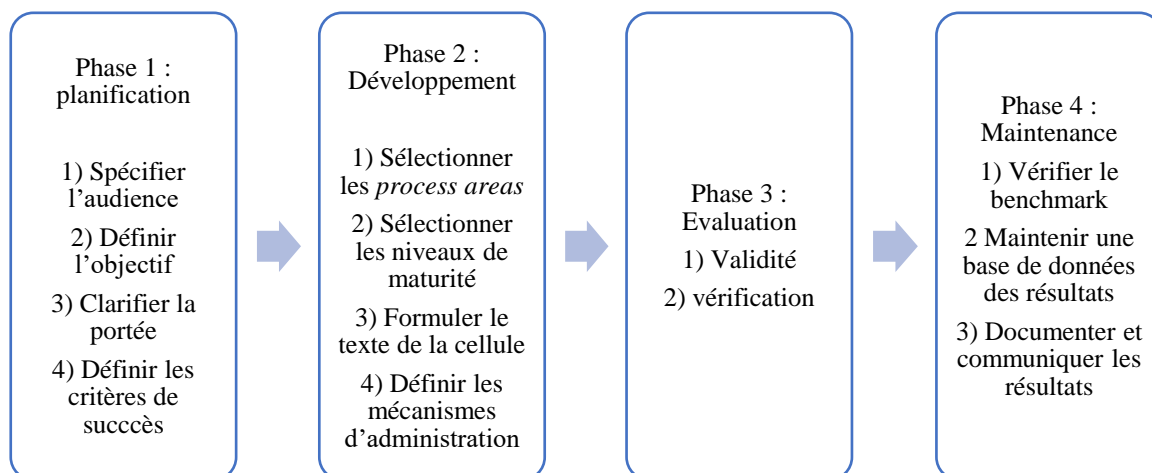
Phase 1 : planification

1) Spécifier l’audience

2) Définir l’objectif

3) Clarifier la portée

4) Définir les critères de succcès

Phase 2 : Développement

1) Sélectionner les *process areas*

2) Sélectionner les niveaux de maturité

3) Formuler le texte de la cellule

4) Définir les mécanismes d’administration

Phase 3 : Evaluation

1) Validité

2) vérification

Phase 4 : Maintenance

1) Vérifier le benchmark

2 Maintenir une base de données des résultats

3) Documenter et communiquer les résultats